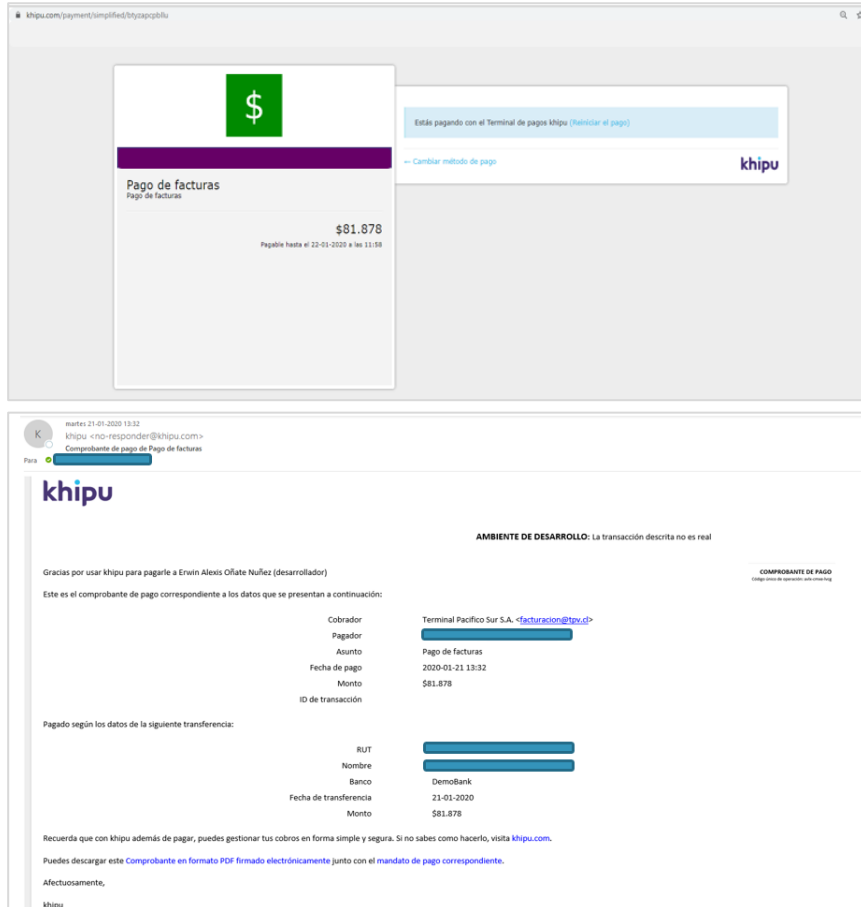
khipu.com/payment/simplified/btyzapcpbllu

$

Pago de facturas
Pago de facturas

$81.878
Pagable hasta el 22-01-2020 a las 11:58

Estás pagando con el Terminal de pagos khipu (Reiniciar el pago)

← Cambiar método de pago

khipu

K
martes 21-01-2020 13:32
khipu <no-responder@khipu.com>
Comprobante de pago de Pago de facturas
Para

khipu

AMBIENTE DE DESARROLLO: La transacción descrita no es real

COMPROBANTE DE PAGO
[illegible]

Gracias por usar khipu para pagarle a Erwin Alexis Oñate Nuñez (desarrollador)

Este es el comprobante de pago correspondiente a los datos que se presentan a continuación:

| | |
|---|---|
| Cobrador | Terminal Pacifico Sur S.A. <facturacion@tpv.cl> |
| Pagador | |
| Asunto | Pago de facturas |
| Fecha de pago | 2020-01-21 13:32 |
| Monto | $81.878 |
| ID de transacción | |

Pagado según los datos de la siguiente transferencia:

| | |
|---|---|
| RUT | |
| Nombre | |
| Banco | DemoBank |
| Fecha de transferencia | 21-01-2020 |
| Monto | $81.878 |

Recuerda que con khipu además de pagar, puedes gestionar tus cobros en forma simple y segura. Si no sabes como hacerlo, visita khipu.com.

Puedes descargar este Comprobante en formato PDF firmado electrónicamente junto con el mandato de pago correspondiente.

Afectuosamente,

khipu